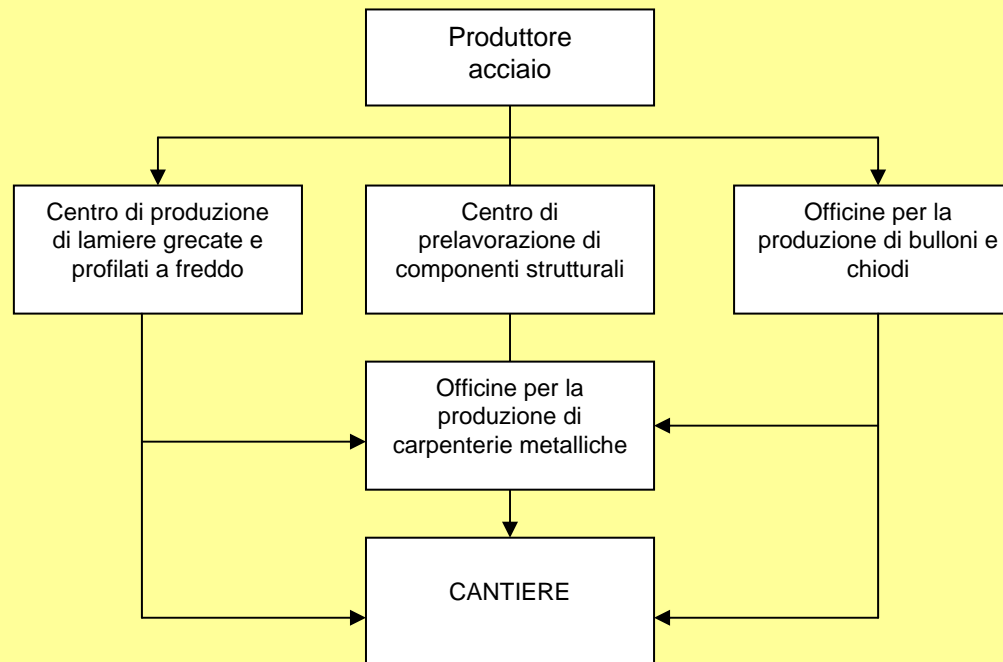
Produttore acciaio

Centro di produzione di lamiere grecate e profilati a freddo

Centro di prelavorazione di componenti strutturali

Officine per la produzione di bulloni e chiodi

Officine per la produzione di carpenterie metalliche

CANTIERE